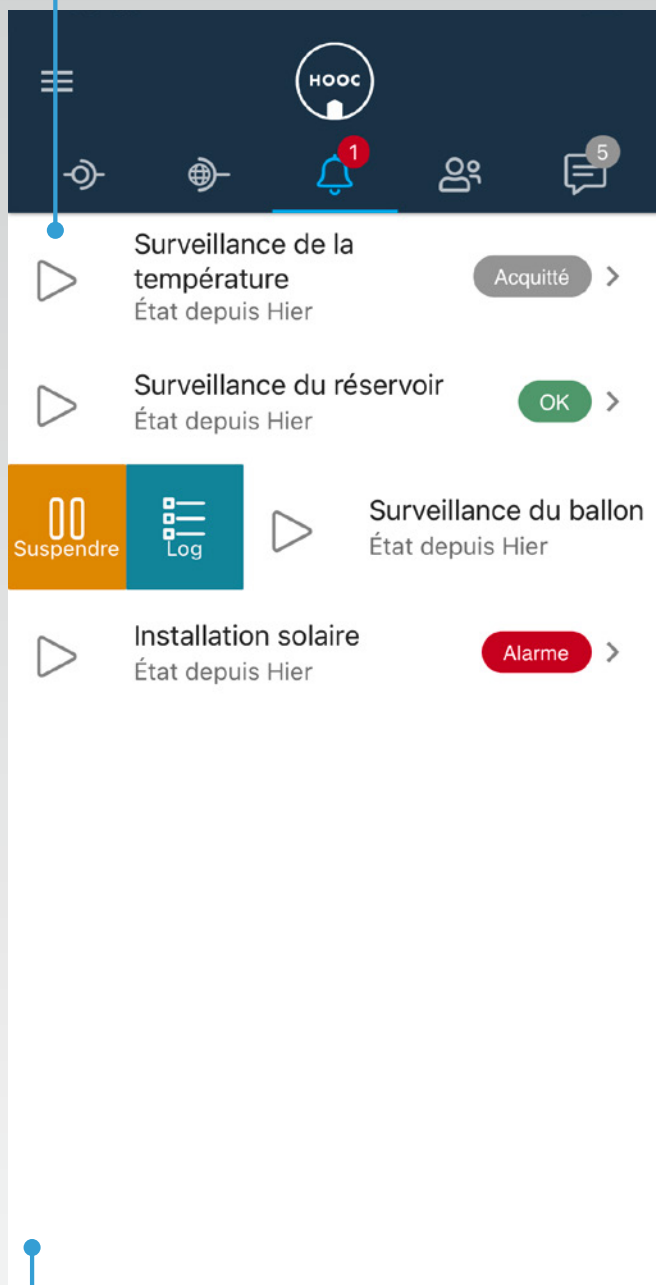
HOOC

1

5

Surveillance de la température
État depuis Hier
Acquitté

Surveillance du réservoir
État depuis Hier
OK

Suspendre
Log
Surveillance du ballon
État depuis Hier

Installation solaire
État depuis Hier
Alarme